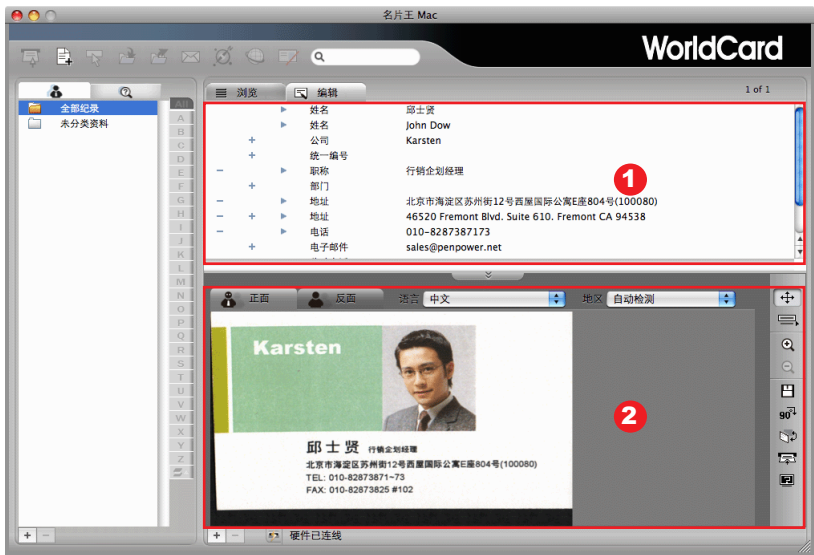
名片王 Mac

WorldCard

全部纪录
未分类资料

AB
A
B
C
D
E
F
G
H
I
J
K
L
M
N
O
P
Q
R
S
T
U
V
W
X
Y
Z

浏览
编辑
1 of 1

| | | | | |
|---|---|---|---|---|
| | | ▸ | 姓名 | 邱士贤 |
| | | ▸ | 姓名 | John Dow |
| | + | | 公司 | Karsten |
| | + | | 统一编号 | |
| − | | ▸ | 职称 | 行销企划经理 |
| | + | | 部门 | |
| − | | ▸ | 地址 | 北京市海淀区苏州街12号西屋国际公寓E座804号(100080) |
| − | + | ▸ | 地址 | 46520 Fremont Blvd. Suite 610. Fremont CA 94538 |
| − | | ▸ | 电话 | 010-8287387173 |
| | + | | 电子邮件 | sales@penpower.net |

1

正面
反面
语言 中文
地区 自动检测

Karsten
邱士贤 行销企划经理
北京市海淀区苏州街12号西屋国际公寓E座804号(100080)
TEL: 010-82873871~73
FAX: 010-82873825 #102

2

90

硬件已连线